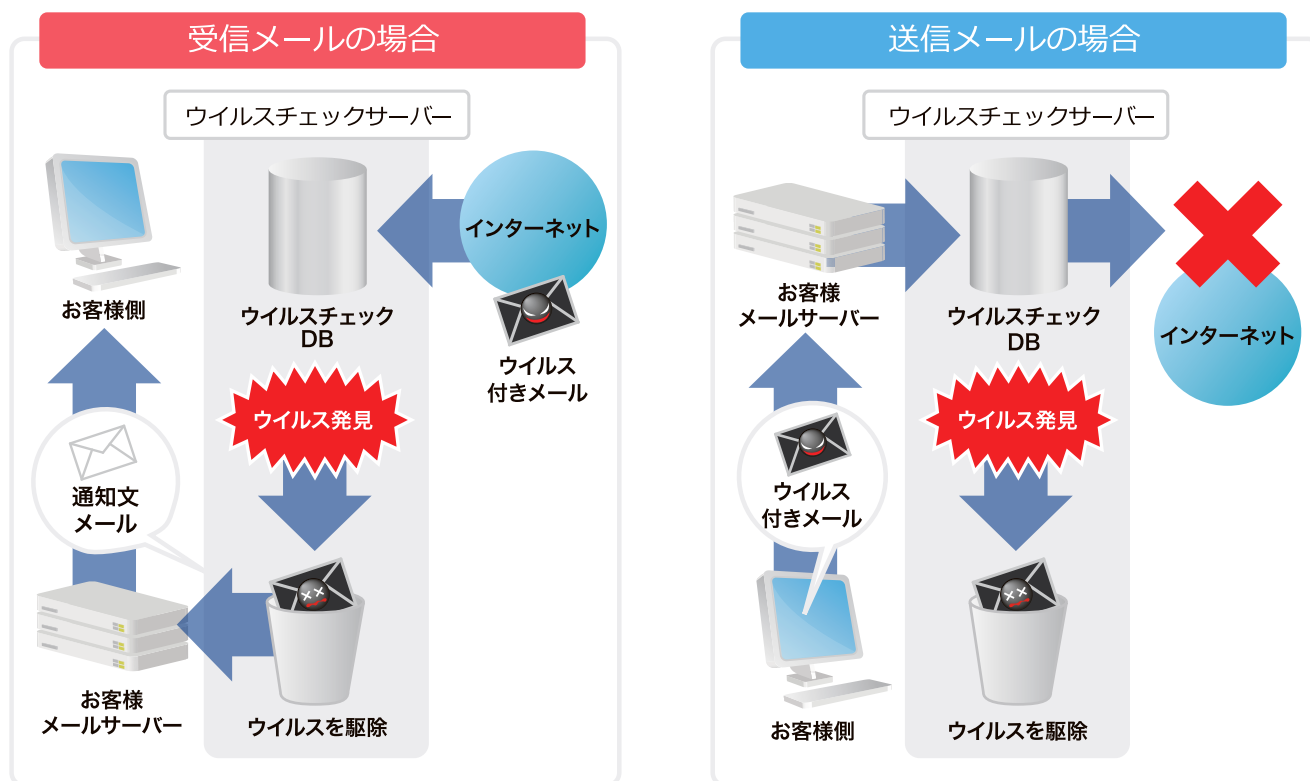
受信メールの場合

ウイルスチェックサーバー

お客様側

ウイルスチェック DB

インターネット

ウイルス付きメール

ウイルス発見

通知文メール

お客様メールサーバー

ウイルスを駆除

送信メールの場合

ウイルスチェックサーバー

お客様メールサーバー

ウイルスチェック DB

インターネット

ウイルス発見

ウイルス付きメール

お客様側

ウイルスを駆除